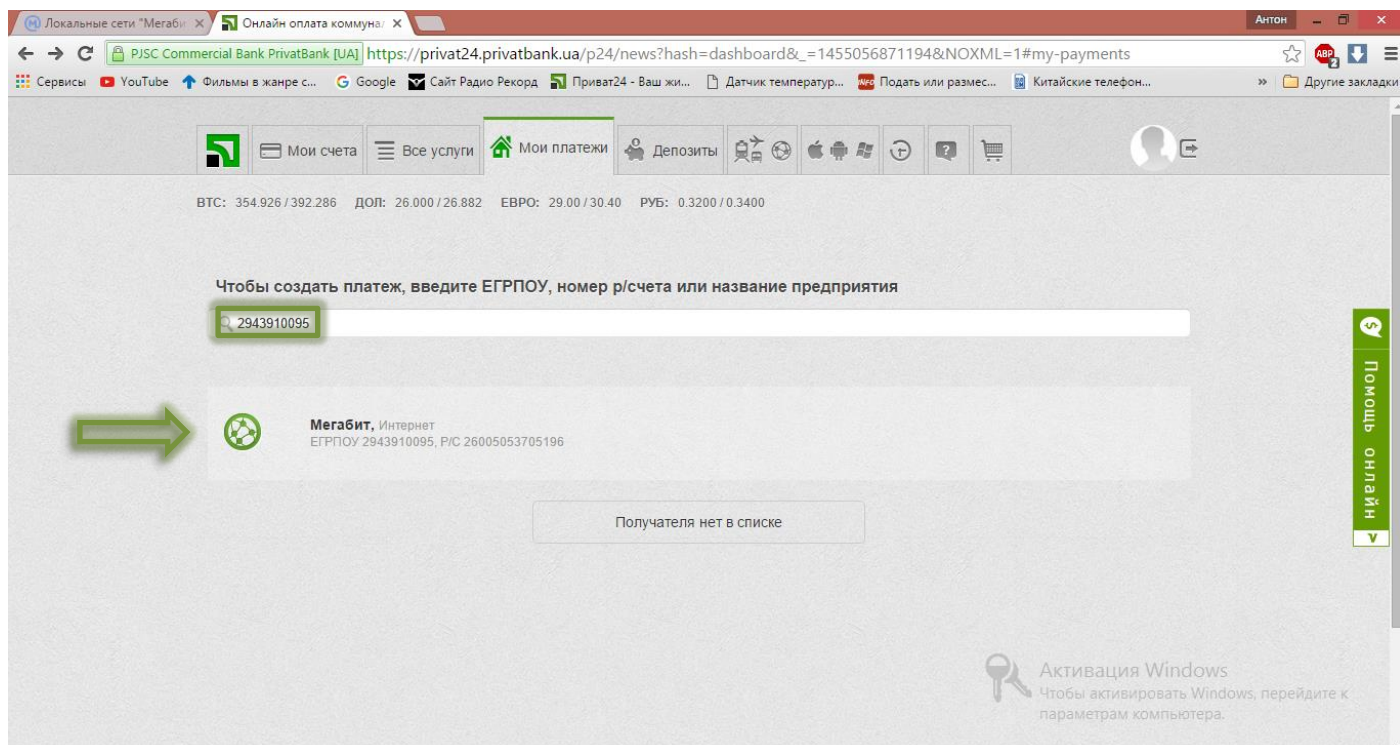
Локальные сети "Мегаби ×
Онлайн оплата коммуна ×
Антон
PJSC Commercial Bank PrivatBank [UA] https://privat24.privatbank.ua/p24/news?hash=dashboard&_=1455056871194&NOXML=1#my-payments
Сервисы YouTube Фильмы в жанре с... Google Сайт Радио Рекорд Приват24 - Ваш жи... Датчик температур... Подать или размес... Китайские телефон... » Другие закладки

Мои счета Все услуги Мои платежи Депозиты

BTC: 354.926 / 392.286 ДОЛ: 26.000 / 26.882 ЕВРО: 29.00 / 30.40 РУБ: 0.3200 / 0.3400

Чтобы создать платеж, введите ЕГРПОУ, номер р/счета или название предприятия

2943910095

Мегабит, Интернет
ЕГРПОУ 2943910095, Р/С 26005053705196

Получателя нет в списке

Помощь онлайн

Активация Windows
Чтобы активировать Windows, перейдите к параметрам компьютера.